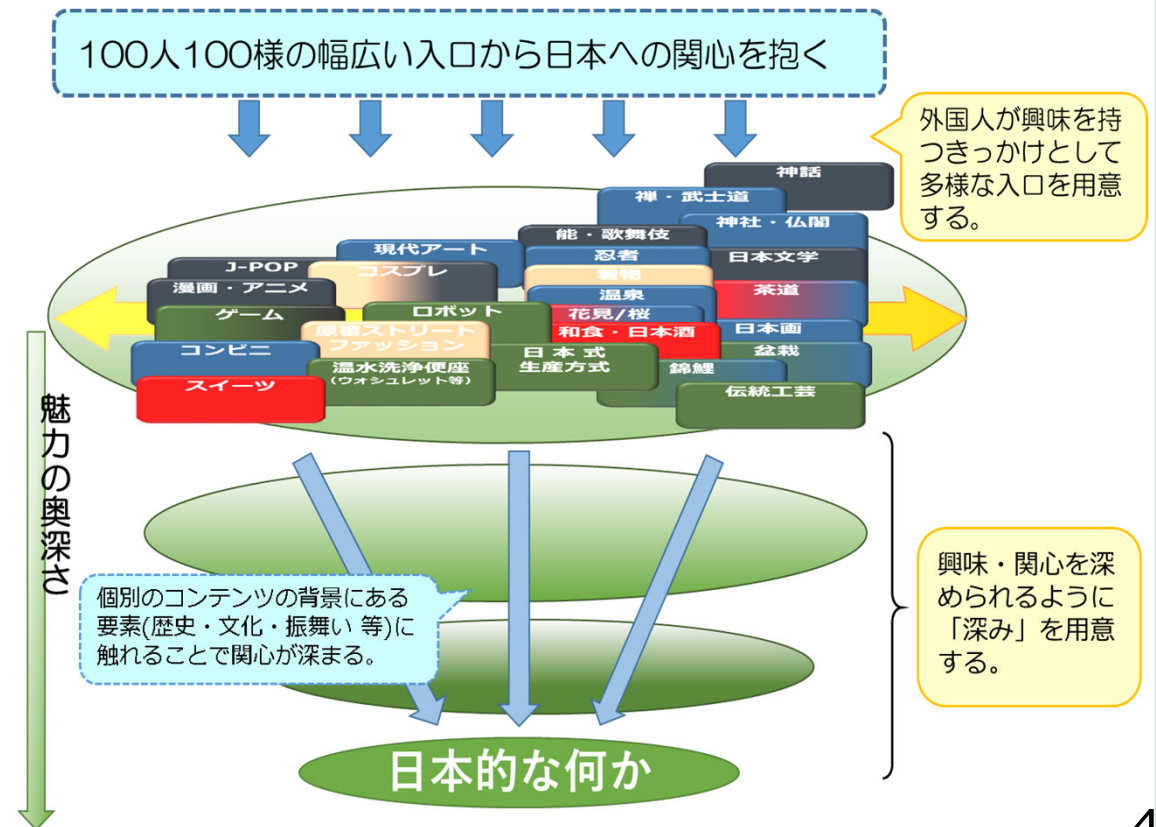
100人100様の幅広い入口から日本への関心を抱く

外国人が興味を持つきっかけとして多様な入口を用意する。

神話
禅・武士道
神社・仏閣
能・歌舞伎
現代アート
日本文学
忍者
J-POP
コスプレ
着物
茶道
漫画・アニメ
温泉
ゲーム
ロボット
花見/桜
原宿ストリートファッション
和食・日本酒
日本画
コンビニ
日本式生産方式
盆栽
温水洗浄便座
(ウォシュレット等)
錦鯉
スイーツ
伝統工芸

魅力の奥深さ

個別のコンテンツの背景にある要素(歴史・文化・振舞い 等)に触れることで関心が深まる。

興味・関心を深められるように「深み」を用意する。

日本的な何か

4